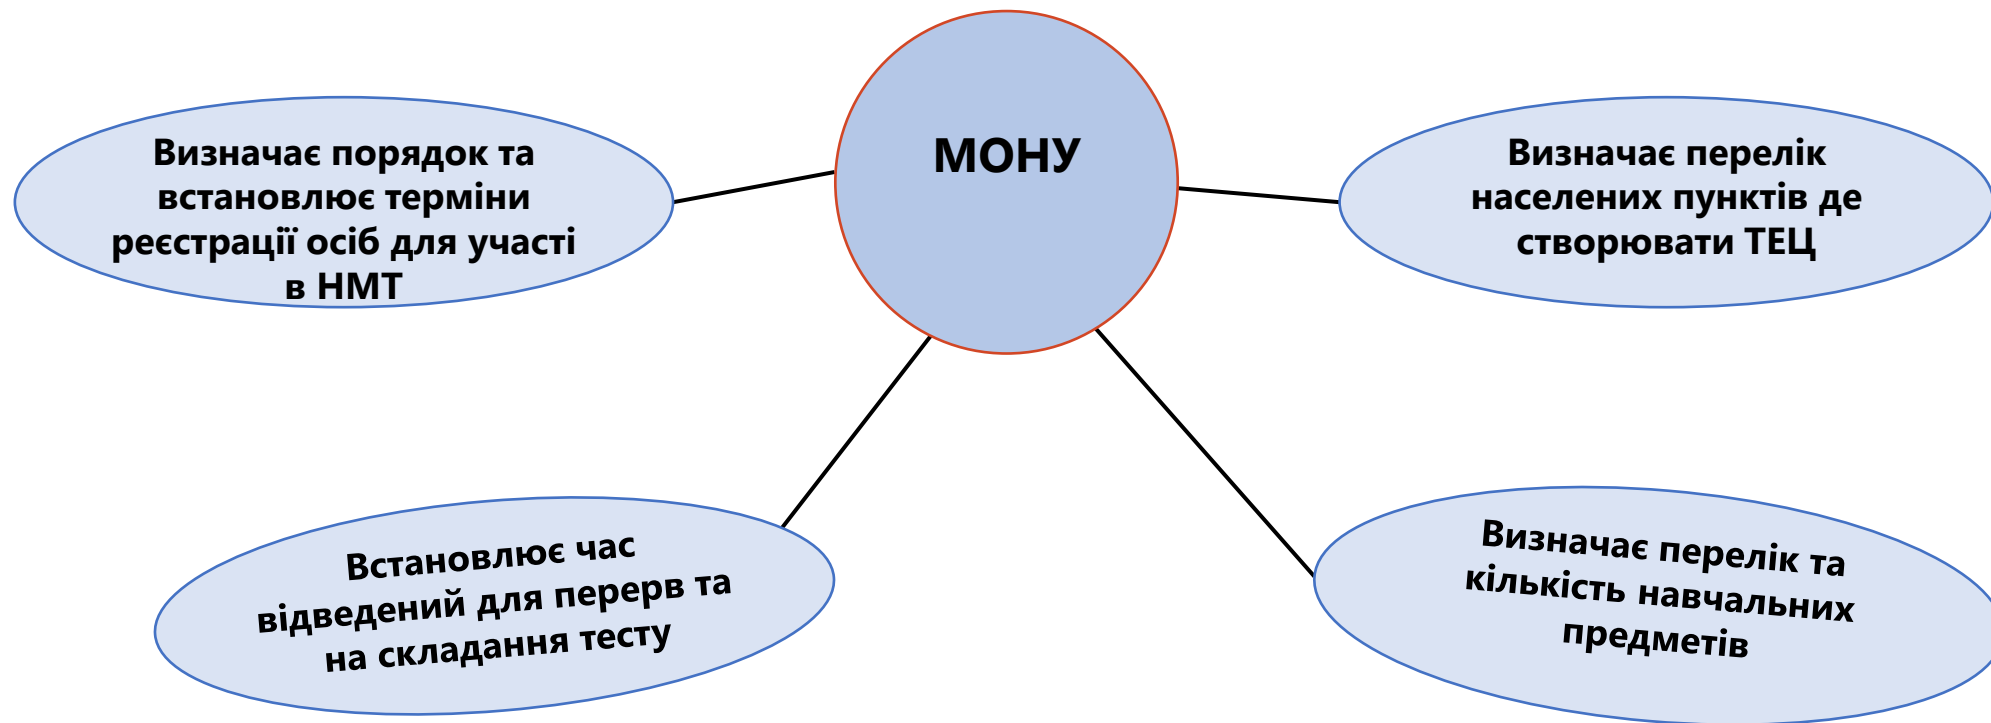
МОНУ

Визначає порядок та встановлює терміни реєстрації осіб для участі в НМТ

Визначає перелік населених пунктів де створювати ТЕЦ

Встановлює час відведений для перерв та на складання тесту

Визначає перелік та кількість навчальних предметів